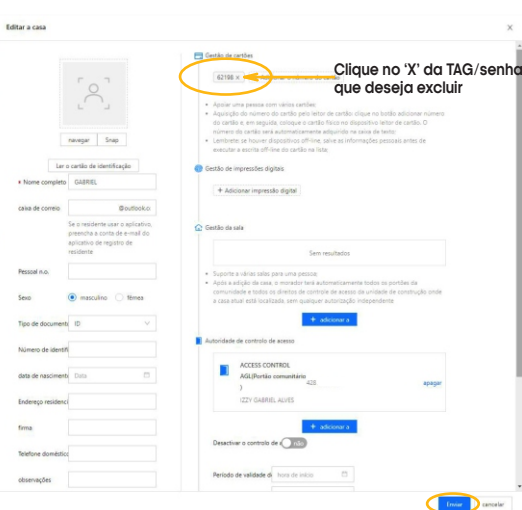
Editar a casa

×

navegar Snap

Ler o cartão de identificação

• Nome completo GABRIEL

caixa de correio @outlook.c

Se o residente usar o aplicativo, preencha a conta de e-mail do aplicativo de registro de residente

Pessoal n.o.

Sexo masculino fêmea

Tipo de document ID

Número de identifi

data de nascimen Data

Endereço residenc

firma

Telefone doméstic

observações

Gestão de cartões

62188 ×

Clique no 'X' da TAG/senha que deseja excluir

• Apoiar uma pessoa com vários cartões
• Aquisição do número do cartão pelo leitor de cartão: clique no botão adicionar número do cartão e, em seguida, coloque o cartão físico no dispositivo leitor de cartão. O número do cartão será automaticamente adquirido na caixa de texto;
• Lembrete: se houver dispositivos off-line, salve as informações pessoais antes de executar a escrita off-line do cartão na lista.

Gestão de impressões digitais

+ Adicionar impressão digital

Gestão da sala

Sem resultados

• Suporte a várias salas para uma pessoa;
• Após a adição da casa, o morador terá automaticamente todos os portões da comunidade e todos os direitos de controle de acesso da unidade de construção onde a casa atual está localizada, sem qualquer autorização independente.

+ adicionar a

Autoridade de controlo de acesso

ACCESS CONTROL
AGL(Portão comunitário
)
428
IZZY GABRIEL ALVES

apagar

+ adicionar a

Desactivar o controlo de

Período de validade d hora de início

Enviar cancelar